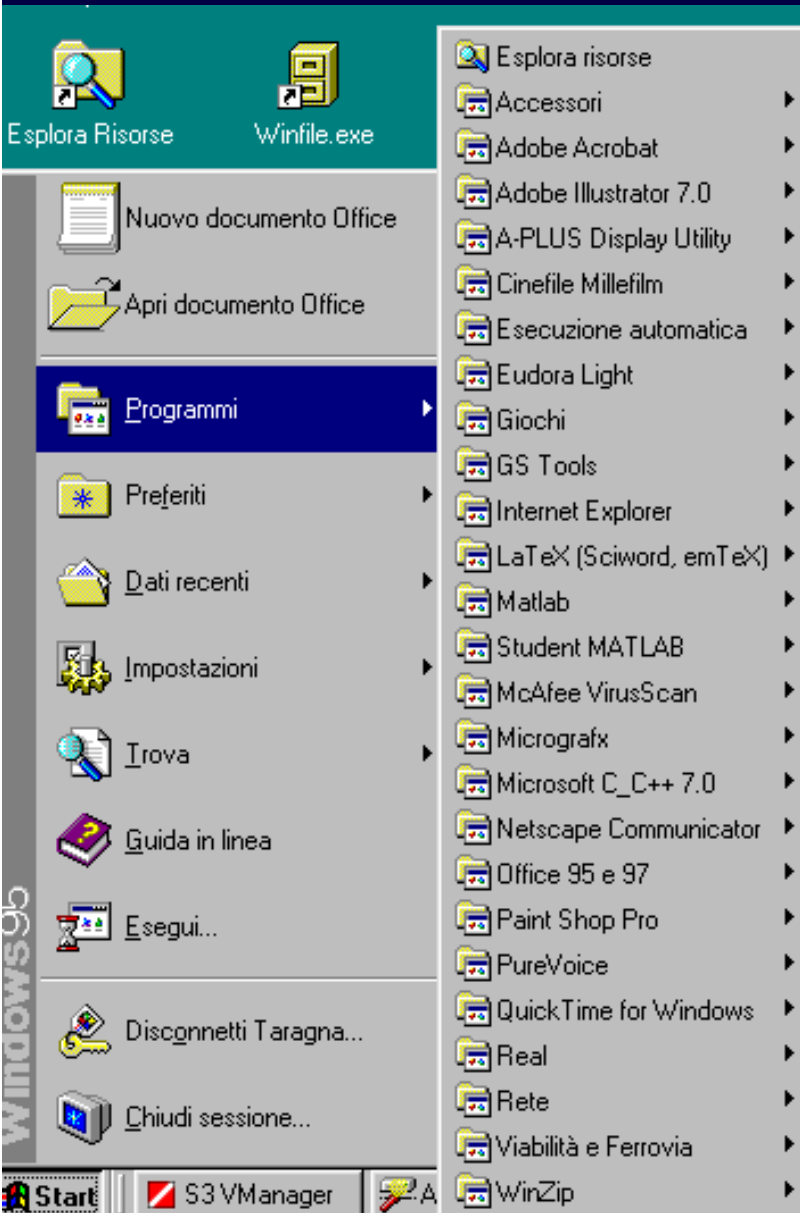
Esplora Risorse

Winfile.exe

Nuovo documento Office

Apri documento Office

Programmi

Preferiti

Dati recenti

Impostazioni

Trova

Guida in linea

Esegui...

Disconnetti Taragna...

Chiudi sessione...

Windows95

Start

S3 VManager

A

Esplora risorse
Accessori
Adobe Acrobat
Adobe Illustrator 7.0
A-PLUS Display Utility
Cinefile Millefilm
Esecuzione automatica
Eudora Light
Giochi
GS Tools
Internet Explorer
LaTeX (Sciword, emTeX)
Matlab
Student MATLAB
McAfee VirusScan
Micrografx
Microsoft C_C++ 7.0
Netscape Communicator
Office 95 e 97
Paint Shop Pro
PureVoice
QuickTime for Windows
Real
Rete
Viabilità e Ferrovia
WinZip